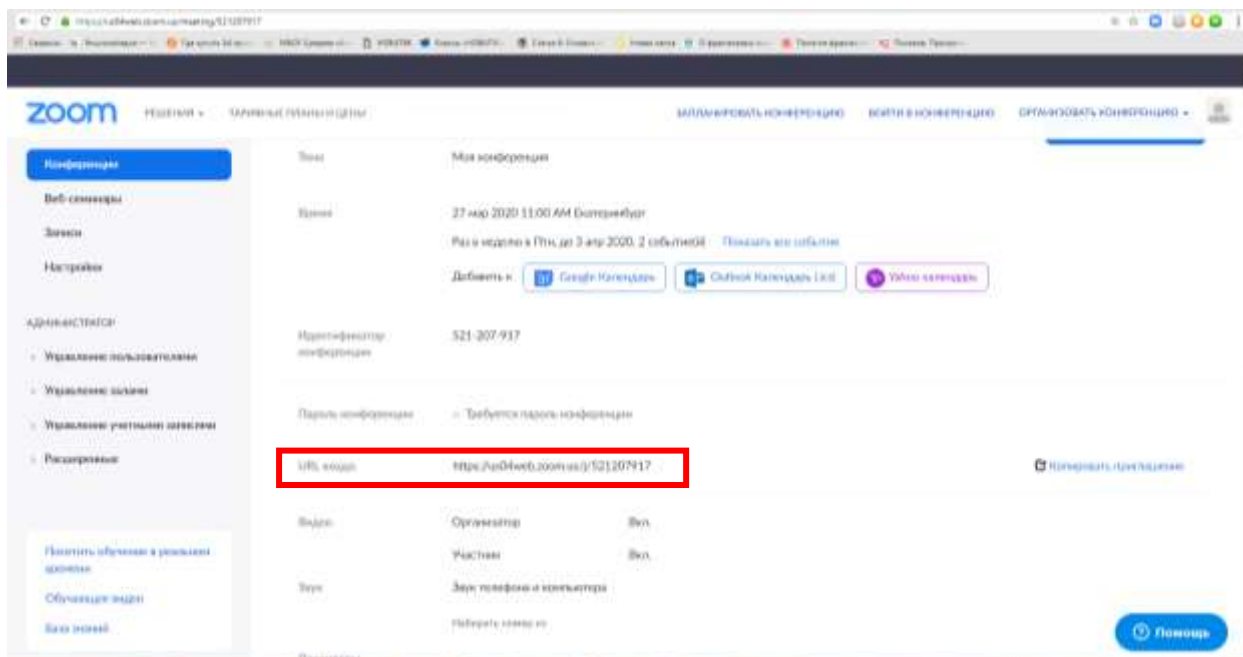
zoom РЕШЕНИЯ ▾ ТАРИФНЫЕ ПЛАНЫ И ЦЕНЫ

ЗАПЛАНИРОВАТЬ КОНФЕРЕНЦИЮ ВОЙТИ В КОНФЕРЕНЦИЮ ОРГАНИЗОВАТЬ КОНФЕРЕНЦИЮ ▾

Конференции
Веб-семинары
Записи
Настройки

АДМИНИСТРАТОР
Управление пользователями
Управление залами
Управление учетными записями
Расширенные

Посетить обучение в реальном времени
Обучающее видео
База знаний

Тема Моя конференция

Время 27 мар 2020 11:00 AM Екатеринбург
Раз в неделю в Птн, до 3 апр 2020, 2 событий Показать все события
Добавить в Google Календарь Outlook Календарь (.ics) Yahoo календарь

Идентификатор конференции 521-207-917

Пароль конференции Требуется пароль конференции

URL входа https://us04web.zoom.us/j/521207917

Копировать приглашение

Видео Организатор Вкл.
Участник Вкл.

Звук Звук телефона и компьютера
Набирать номер из

Помощь